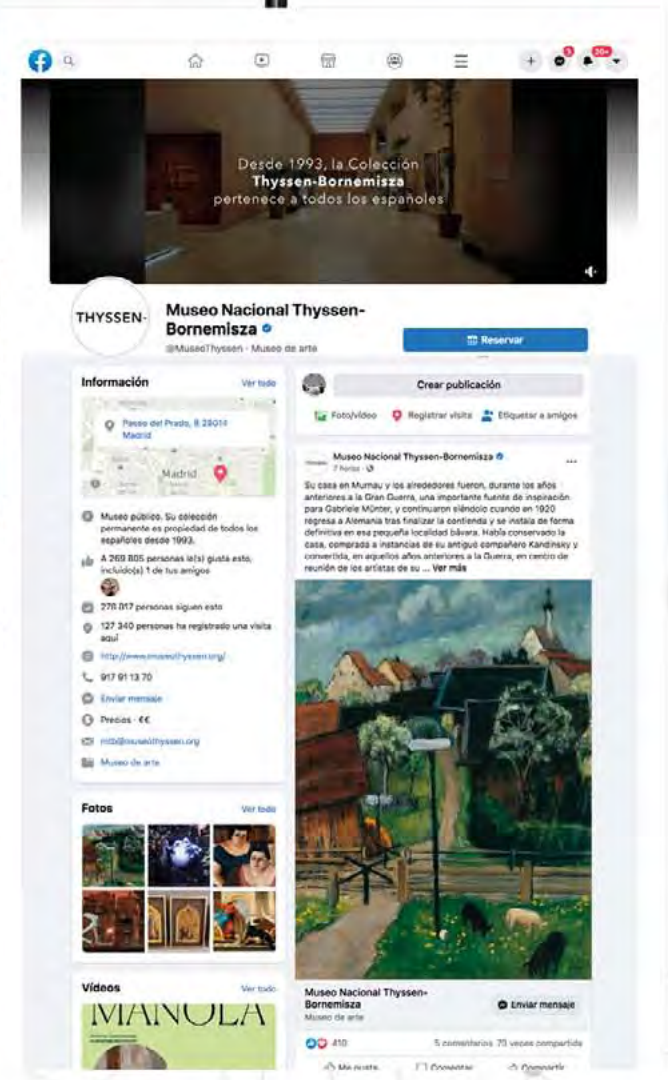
Desde 1993, la Colección
Thyssen-Bornemisza
pertenece a todos los españoles

THYSSEN-

Museo Nacional Thyssen-Bornemisza
@MuseoThyssen · Museo de arte

Reservar

Información
Ver todo

Paseo del Prado, 8 28014 Madrid

Madrid

Museo público. Su colección permanente es propiedad de todos los españoles desde 1993.

A 269 805 personas le(s) gusta esto, incluido(s) 1 de tus amigos

276 017 personas siguen esto

127 340 personas ha registrado una visita aquí

http://www.museothyssen.org/

917 91 13 70

Enviar mensaje

Precios · €€

mtb@museothyssen.org

Museo de arte

Fotos
Ver todo

Vídeos
Ver todo

MANOLA

Crear publicación

Foto/vídeo
Registrar visita
Etiquetar a amigos

Museo Nacional Thyssen-Bornemisza
7 horas ·

Su casa en Murnau y los alrededores fueron, durante los años anteriores a la Gran Guerra, una importante fuente de inspiración para Gabriele Münter, y continuaron siéndolo cuando en 1920 regresa a Alemania tras finalizar la contienda y se instala de forma definitiva en esa pequeña localidad bávara. Había conservado la casa, comprada a instancias de su antiguo compañero Kandinsky y convertida, en aquellos años anteriores a la Guerra, en centro de reunión de los artistas de su ... Ver más

Museo Nacional Thyssen-Bornemisza
Museo de arte

Enviar mensaje

410

5 comentarios 70 veces compartida

Me gusta
Comentar
Compartir